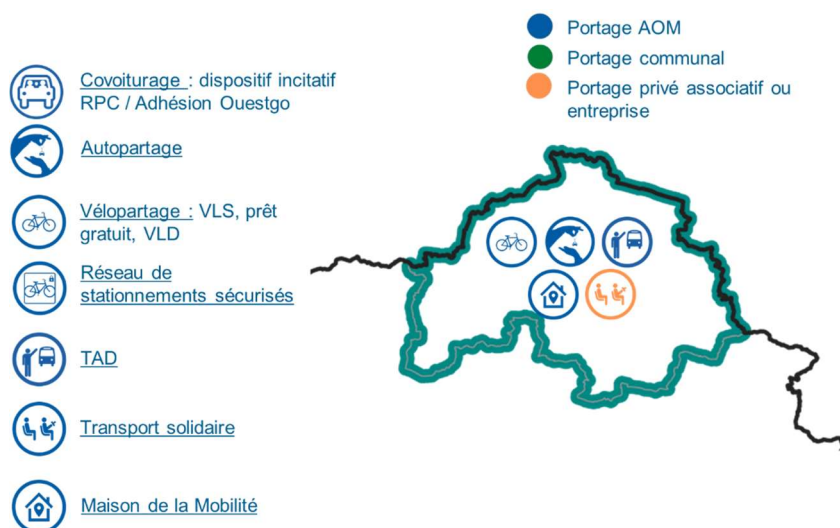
Portage AOM
Portage communal
Portage privé associatif ou entreprise

Covoiturage : dispositif incitatif RPC / Adhésion Ouestgo

Autopartage

Vélopartage : VLS, prêt gratuit, VLD

Réseau de stationnements sécurisés

TAD

Transport solidaire

Maison de la Mobilité